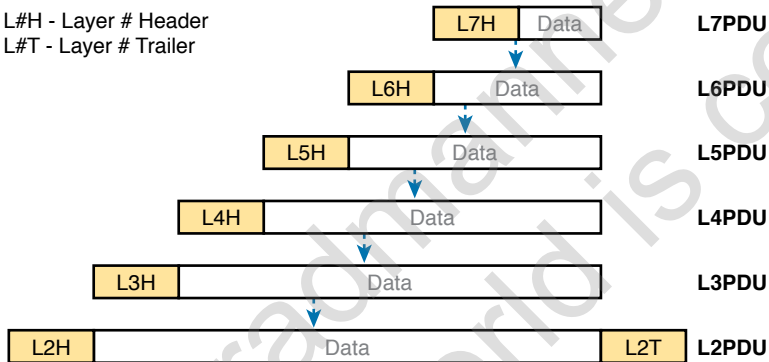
L#H - Layer # Header
L#T - Layer # Trailer

| | | | |
|---|---|---|---|
| L7H | Data | | L7PDU |
| L6H | Data | | L6PDU |
| L5H | Data | | L5PDU |
| L4H | Data | | L4PDU |
| L3H | Data | | L3PDU |
| L2H | Data | L2T | L2PDU |